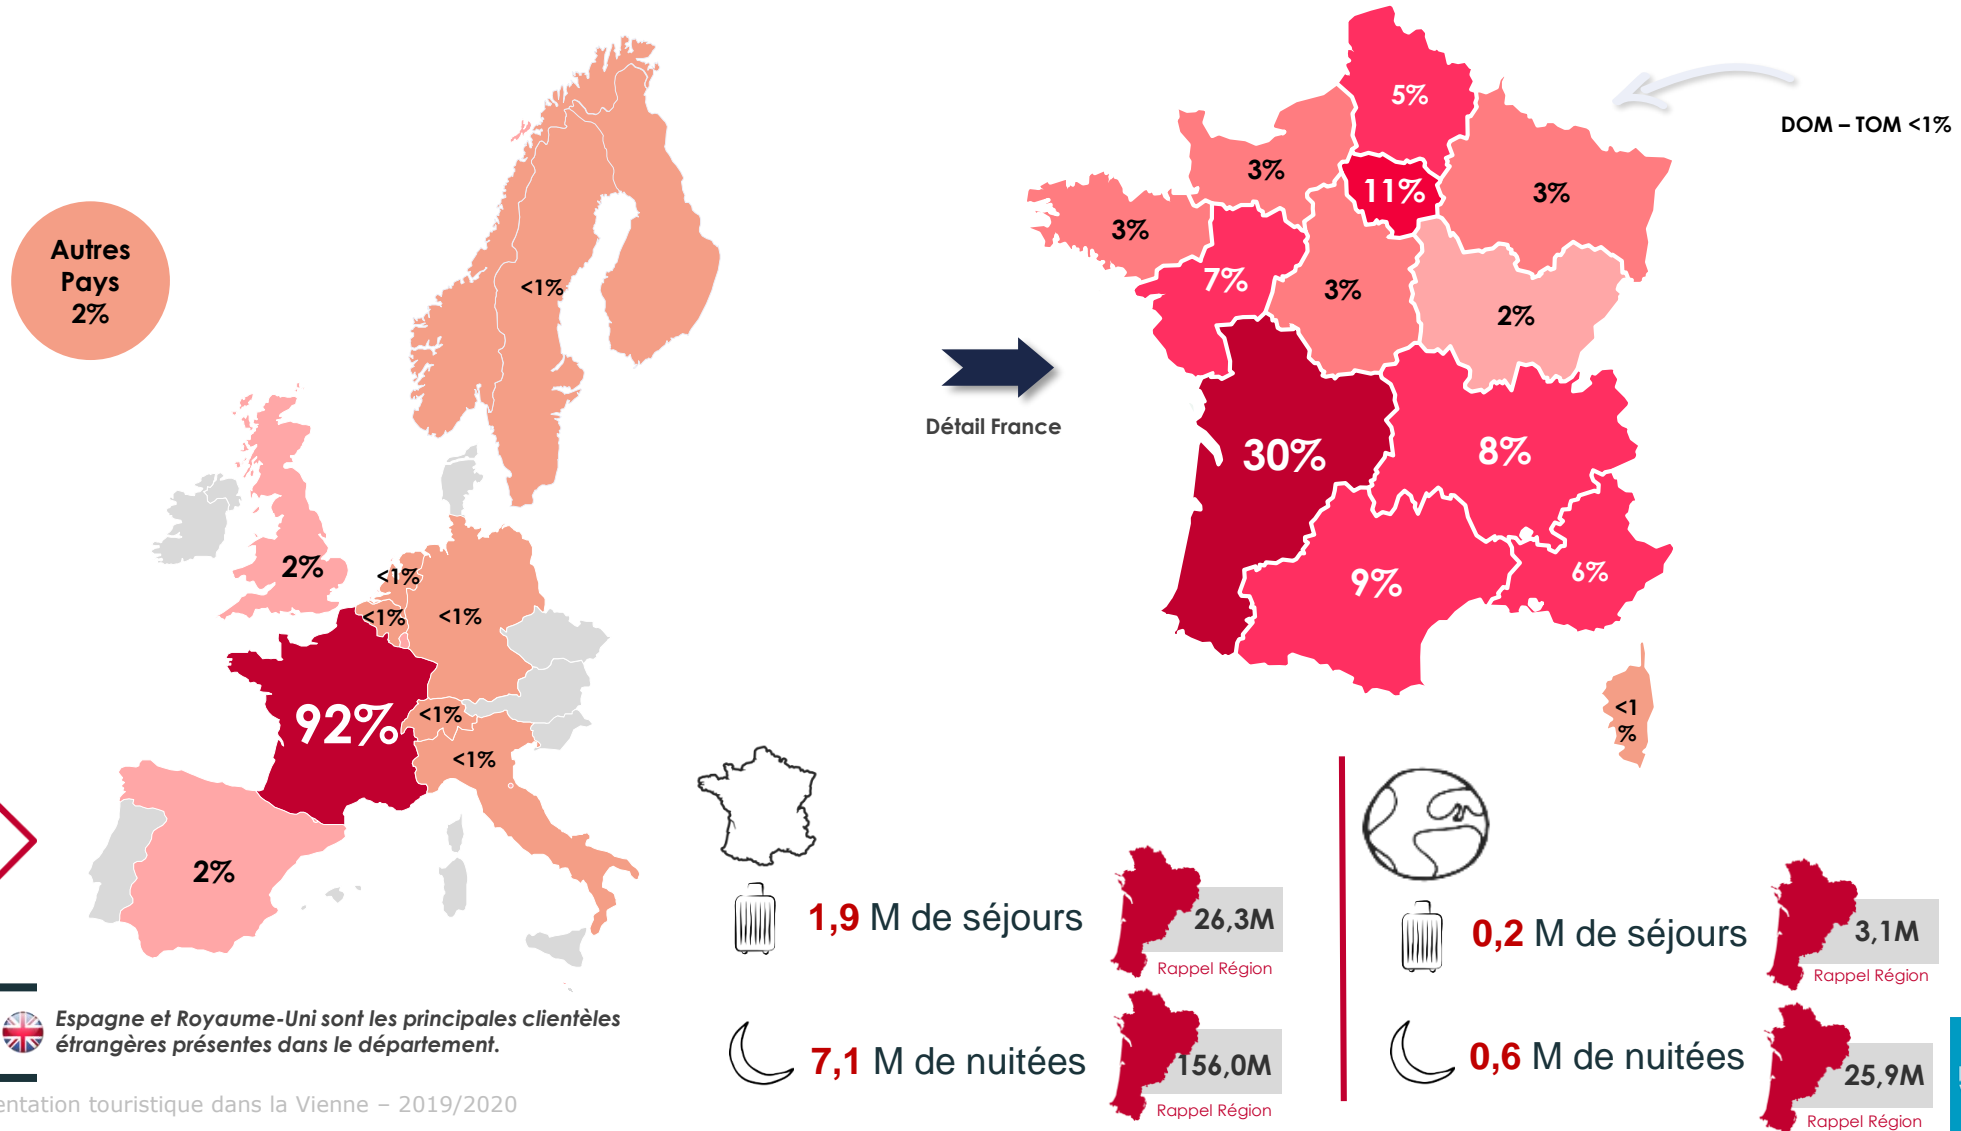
Autres Pays 2%

<1%

2%

<1%

<1%

<1%

92%

<1%

<1%

2%

Détail France

5%

3%

11%

3%

3%

7%

3%

2%

30%

8%

9%

6%

<1 %

DOM – TOM <1%

1,9 M de séjours

26,3M
Rappel Région

7,1 M de nuitées

156,0M
Rappel Région

0,2 M de séjours

3,1M
Rappel Région

0,6 M de nuitées

25,9M
Rappel Région

Espagne et Royaume-Uni sont les principales clientèles étrangères présentes dans le département.

entation touristique dans la Vienne – 2019/2020